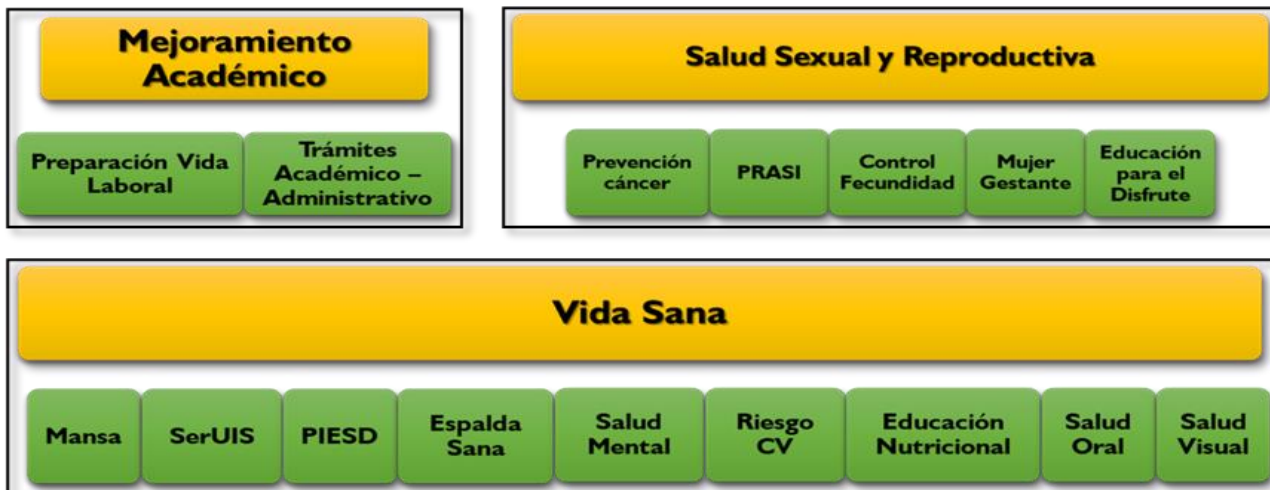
Mejoramiento Académico

Preparación Vida Laboral

Trámites Académico – Administrativo

Salud Sexual y Reproductiva

Prevención cáncer

PRASI

Control Fecundidad

Mujer Gestante

Educación para el Disfrute

Vida Sana

Mansa

SerUIS

PIESD

Espalda Sana

Salud Mental

Riesgo CV

Educación Nutricional

Salud Oral

Salud Visual